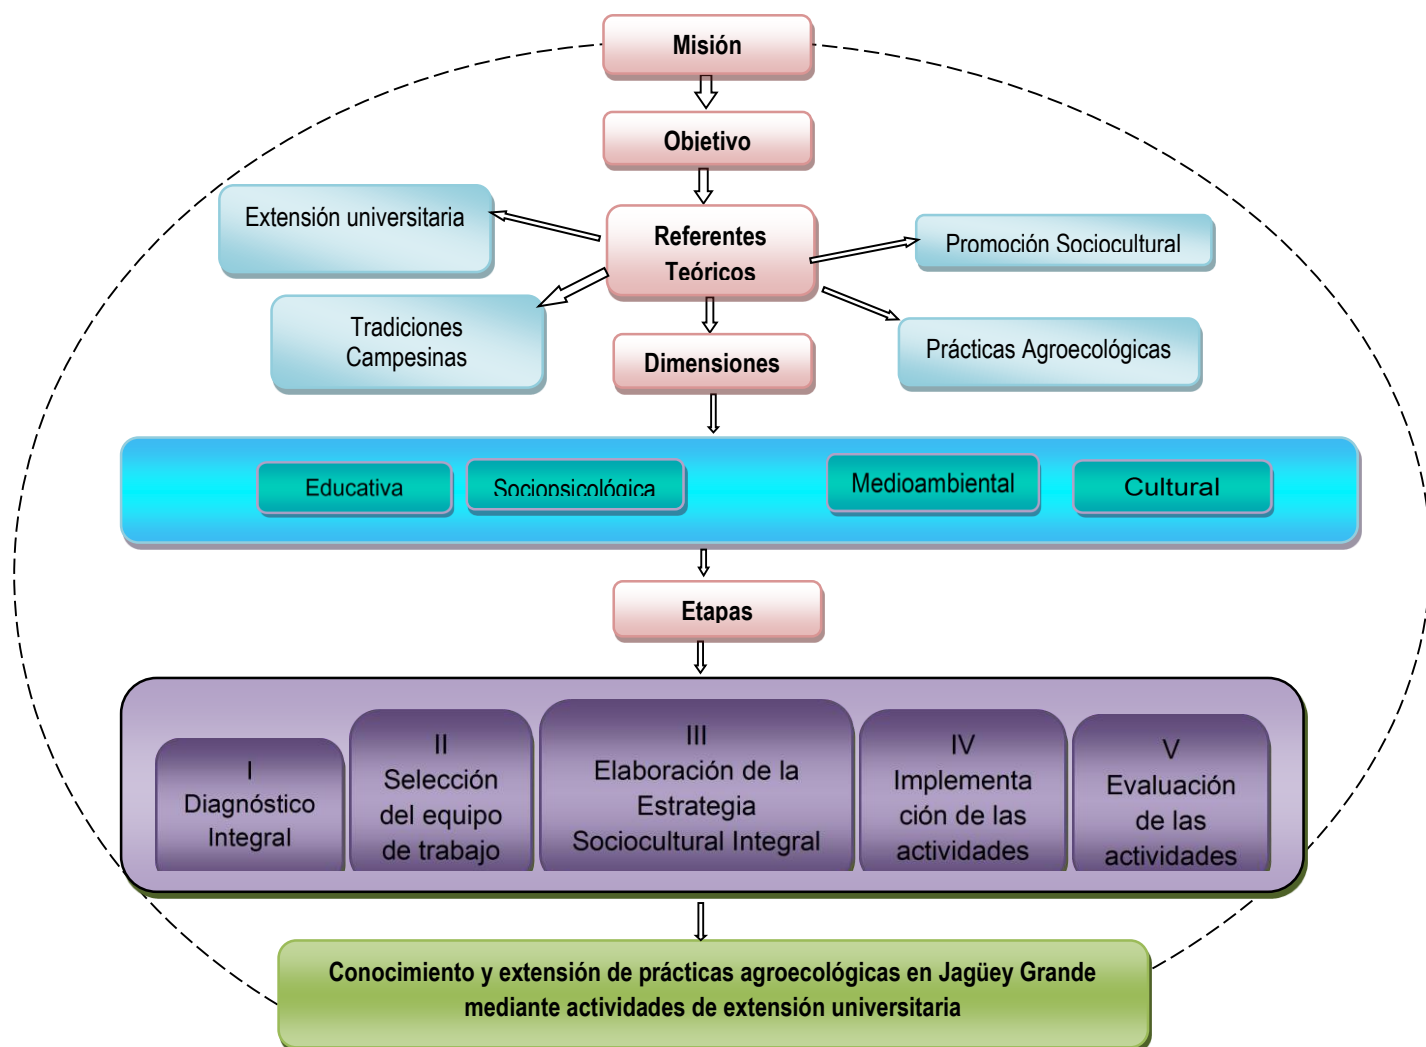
Misión

Objetivo

Extensión universitaria

Referentes Teóricos

Promoción Sociocultural

Tradiciones Campesinas

Dimensiones

Prácticas Agroecológicas

Educativa

Sociopsicológica

Medioambiental

Cultural

Etapas

I
Diagnóstico Integral

II
Selección del equipo de trabajo

III
Elaboración de la Estrategia Sociocultural Integral

IV
Implementación de las actividades

V
Evaluación de las actividades

Conocimiento y extensión de prácticas agroecológicas en Jagüey Grande mediante actividades de extensión universitaria